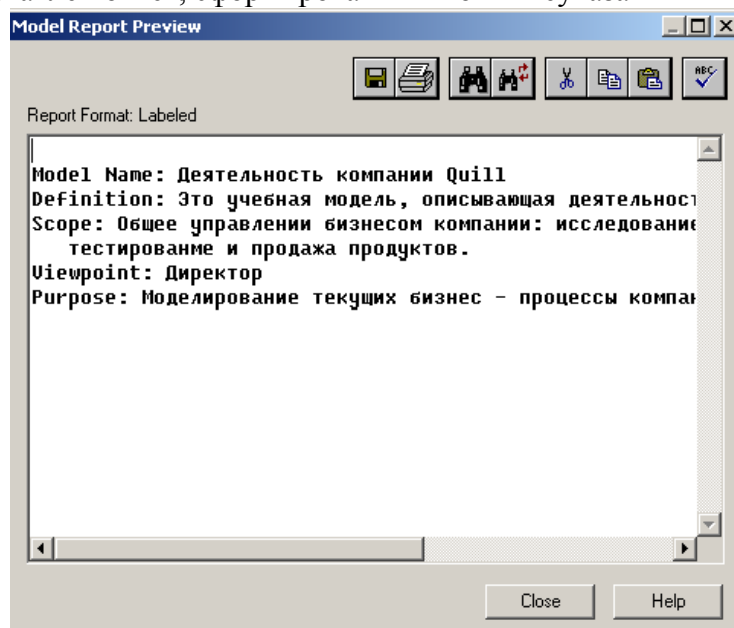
Model Report Preview

Report Format: Labeled

Model Name: Деятельность компании Quill
Definition: Это учебная модель, описывающая деятельност
Scope: Общее управлении бизнесом компании: исследование
тестированме и продажа продуктов.
Viewpoint: Директор
Purpose: Моделирование текущих бизнес - процессы компан

Close
Help